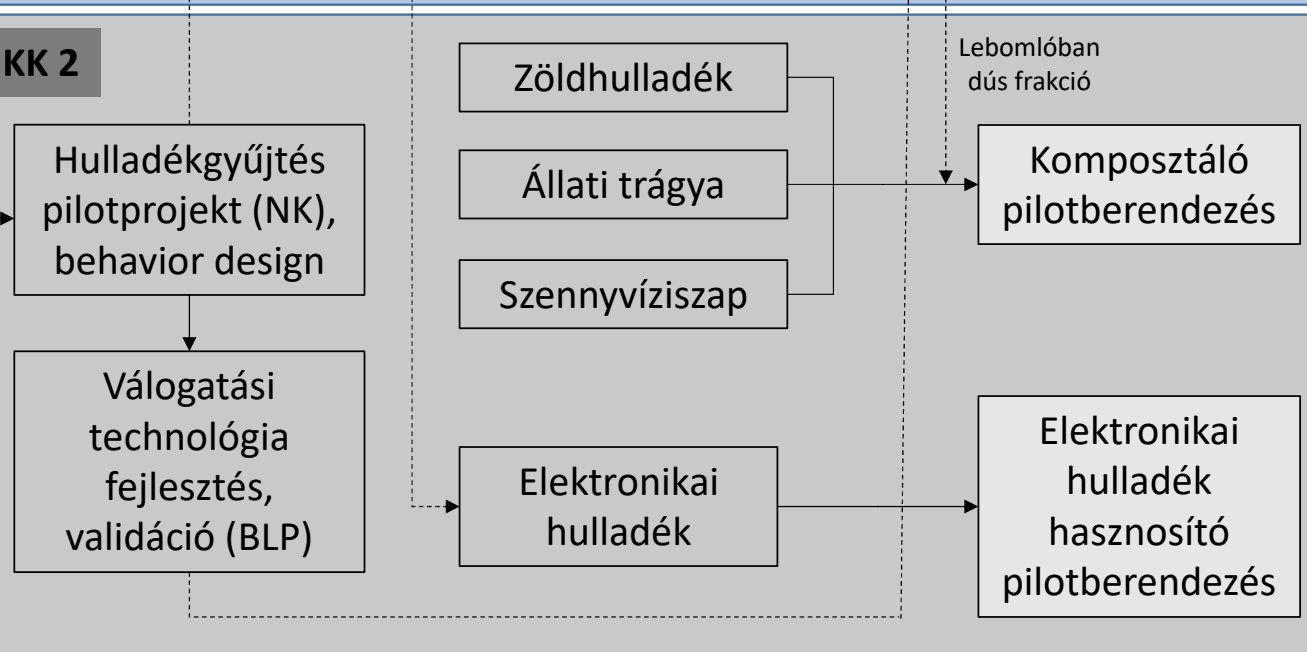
KK 2

Hulladékgyűjtés pilotprojekt (NK), behavior design

Válogatási technológia fejlesztés, validáció (BLP)

Zöldhulladék

Állati trágya

Szennyvíziszap

Elektronikai hulladék

Lebomlóban dús frakció

Komposztáló pilotberendezés

Elektronikai hulladék hasznosító pilotberendezés